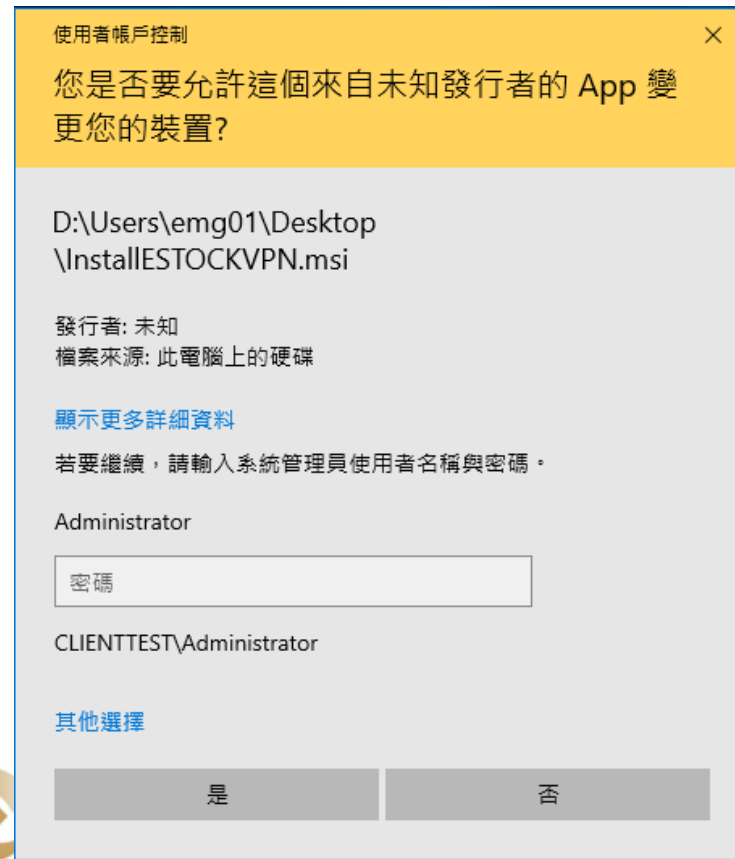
使用者帳戶控制

×

您是否要允許這個來自未知發行者的 App 變更您的裝置?

D:\Users\emg01\Desktop
\InstallESTOCKVPN.msi

發行者: 未知
檔案來源: 此電腦上的硬碟

顯示更多詳細資料

若要繼續，請輸入系統管理員使用者名稱與密碼。

Administrator

密碼

CLIENTTEST\Administrator

其他選擇

是

否